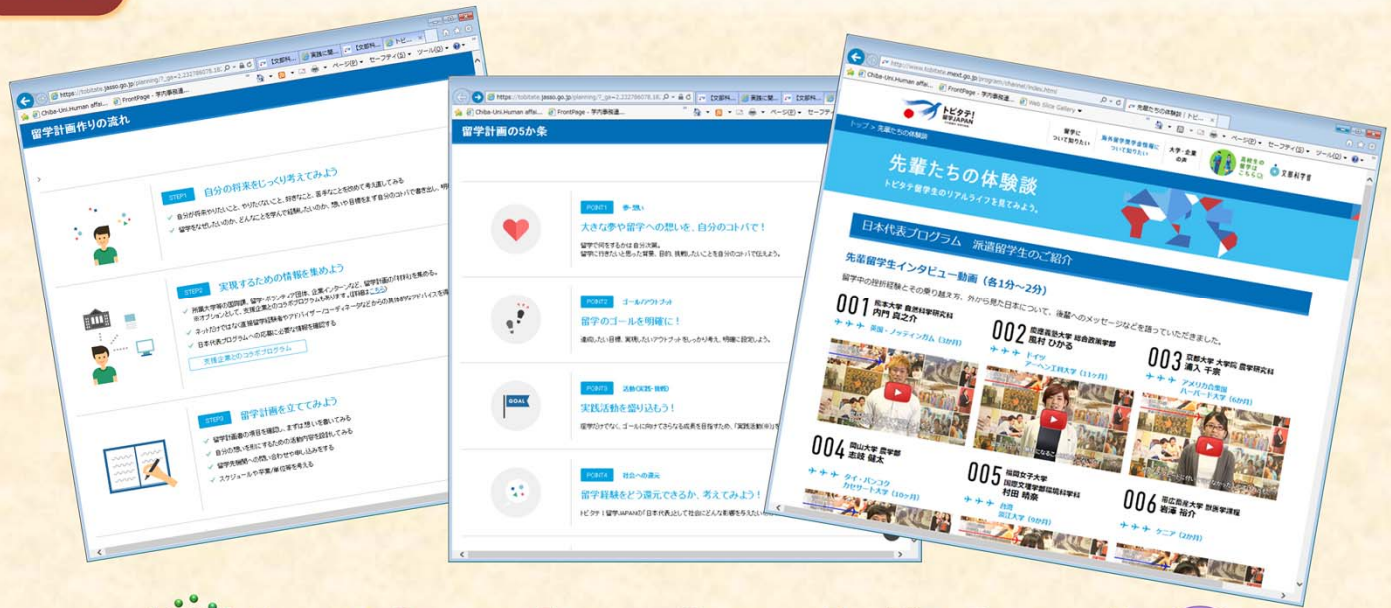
https://tobitate.jasso.go.jp/planning/?_ga=2.232786078.18
Chiba-Uni.Human affai... FrontPage - 学内事務連...
ページ(P) セーフティ(S) ツール(O)

留学計画作りの流れ

STEP1 自分の将来をじっくり考えてみよう
自分が将来やりたいこと、やりたくないこと、好きなこと、苦手なことを改めて考え直してみる
留学をなぜしたいのか、どんなことを学んで経験したいのか、想いや目標をまず自分のコトバで書き出し

STEP2 実現するための情報を集めよう
所属大学等の国際課、留学・ボランティア団体、企業インターンなど、留学計画の「材料」を集める。
ネットだけではなく直接留学経験者やアドバイザー/コーディネータなどからの具体的なアドバイスを
日本代表プログラムへの応募に必要な情報を確認する
支援企業とのコラボプログラム

STEP3 留学計画を立ててみよう
留学計画書の項目を確認し、まずは想いを書いてみる
自分の想いを形にするための活動内容を設計してみる
留学先機関への問い合わせや申し込みをする
スケジュールや予算/奨学金等を考える

https://tobitate.jasso.go.jp/planning/?_ga=2.232786078.18
Chiba-Uni.Human affai... FrontPage - 学内事務連...
ページ(P) セーフテ

留学計画の5か条

POINT1 夢・想い
大きな夢や留学への想いを、自分のコトバで!
留学で何をするかは自分次第。
留学に行きたいと思った背景、目的、挑戦したいことを自分のコトバで伝えよう。

POINT2 ゴール/アウトプット
留学のゴールを明確に!
達成したい目標、実現したいアウトプットをしっかり考え、明確に設定しよう。

POINT3 活動(実践・挑戦)
GOAL
実践活動を盛り込もう!
座学だけでなく、ゴールに向けてさらなる成長を目指すため、「実践活動

POINT4 社会への還元
留学経験をどう還元できるか、考えてみよう!
トビタテ!留学JAPANの「日本代表」として社会にどんな影響を与えたい

http://www.tobitate.mext.go.jp/program/channel/index.html
Chiba-Uni.Human affai... FrontPage - 学内事務連... Web Slice Gallery
先輩たちの体験談 | トビ...
トビタテ! 留学JAPAN
留学について知りたい
海外留学奨学金情報について知りたい
大学・企業の方
高校生の留学はこちら
文部科学省
ページ(P) セーフティ(S) ツール(O)
トップ > 先輩たちの体験談

先輩たちの体験談
トビタテ留学生のリアルライフを見てみよう。

日本代表プログラム 派遣留学生のご紹介

先輩留学生インタビュー動画 (各1分~2分)
留学中の挑戦経験とその乗り越え方、外から見た日本について、後輩へのメッセージなどを語っていただきました。

001 熊本大学 自然科学研究科 内門 貞之介
英国・ノッティンガム (3か月)

002 慶應義塾大学 総合政策学部 風村 ひかる
ドイツ アーヘン工科大学 (11か月)

003 京都大学 大学院 農学研究科 清入 千奈
アメリカ合衆国 ハーバード大学 (6か月)

004 岡山大学 農学部 志岐 健太
タイ・バンコク カセサート大学 (10か月)

005 福岡女子大学 国際文理学部環境科学科 村田 晴奈
台湾 淡江大学 (9か月)

006 帯広畜産大学 獣医学課程 岩瀬 裕介
ケニア (2か月)